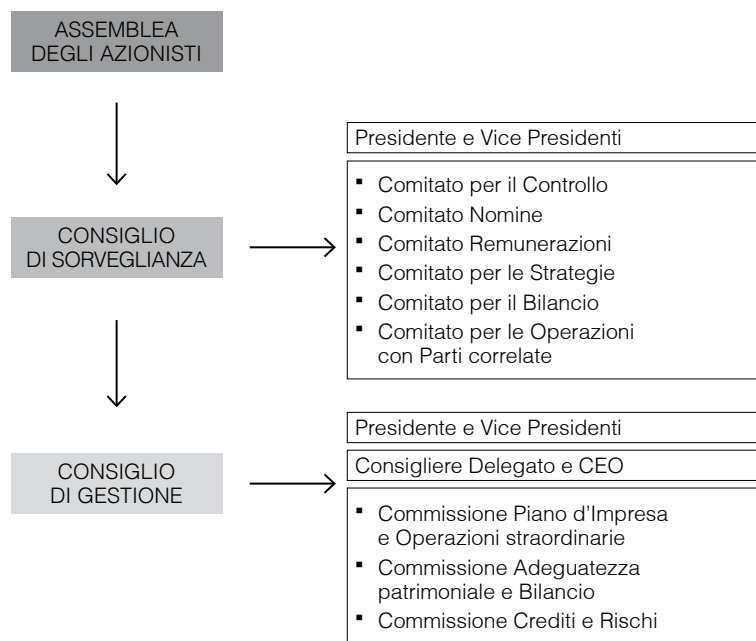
ASSEMBLEA DEGLI AZIONISTI

CONSIGLIO DI SORVEGLIANZA

Presidente e Vice Presidenti

- Comitato per il Controllo
- Comitato Nomine
- Comitato Remunerazioni
- Comitato per le Strategie
- Comitato per il Bilancio
- Comitato per le Operazioni con Parti correlate

CONSIGLIO DI GESTIONE

Presidente e Vice Presidenti

Consigliere Delegato e CEO

- Commissione Piano d'Impresa e Operazioni straordinarie
- Commissione Adeguatezza patrimoniale e Bilancio
- Commissione Crediti e Rischi